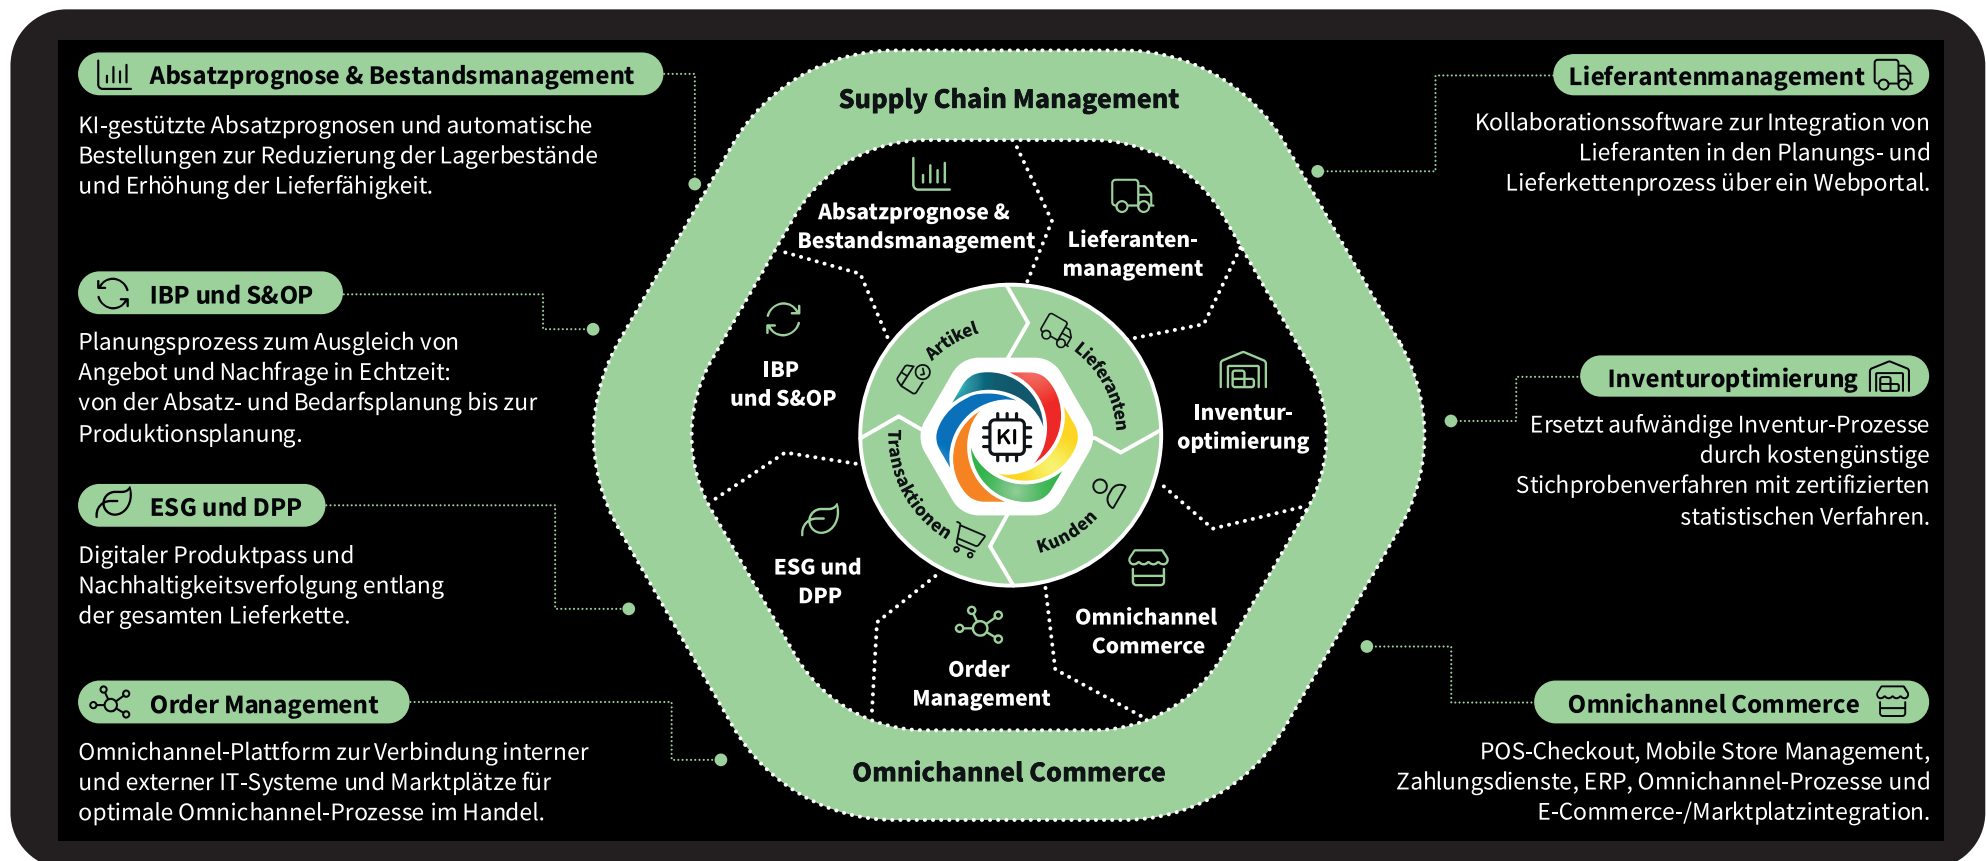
Absatzprognose & Bestandsmanagement

KI-gestützte Absatzprognosen und automatische Bestellungen zur Reduzierung der Lagerbestände und Erhöhung der Lieferfähigkeit.

IBP und S&OP

Planungsprozess zum Ausgleich von Angebot und Nachfrage in Echtzeit: von der Absatz- und Bedarfsplanung bis zur Produktionsplanung.

ESG und DPP

Digitaler Produktpass und Nachhaltigkeitsverfolgung entlang der gesamten Lieferkette.

Order Management

Omnichannel-Plattform zur Verbindung interner und externer IT-Systeme und Marktplätze für optimale Omnichannel-Prozesse im Handel.

Supply Chain Management

Absatzprognose & Bestandsmanagement

Lieferanten-management

IBP und S&OP

Inventur-optimierung

ESG und DPP

Order Management

Omnichannel Commerce

Artikel

Lieferanten

Kunden

Transaktionen

KI

Omnichannel Commerce

Lieferantenmanagement

Kollaborationssoftware zur Integration von Lieferanten in den Planungs- und Lieferkettenprozess über ein Webportal.

Inventuroptimierung

Ersetzt aufwändige Inventur-Prozesse durch kostengünstige Stichprobenverfahren mit zertifizierten statistischen Verfahren.

Omnichannel Commerce

POS-Checkout, Mobile Store Management, Zahlungsdienste, ERP, Omnichannel-Prozesse und E-Commerce-/Marktplatzintegration.